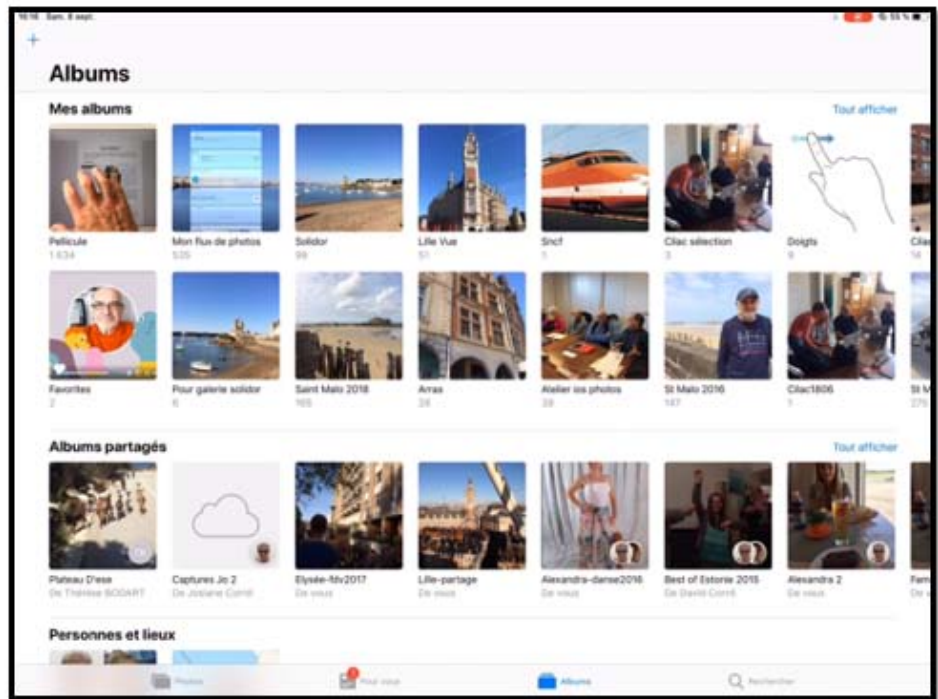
16:16 Sam. 8 sept.

+

Albums

Mes albums

Tout afficher

Pellicule
1 634

Mon flux de photos
535

Solidor
99

Lille Vue
51

Sncf
1

Cilac sélection
3

Doigts
6

Cila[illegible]
14

Favorites
2

Pour galerie solidor
6

Saint Malo 2018
165

Arras
24

Atelier ios photos
39

St Malo 2016
147

Cilac1806
1

St M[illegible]
279

Albums partagés

Tout afficher

Plateau D'ese
De Thérèse BODART

Captures Jo 2
De Josiane Corré

Elysée-fdv2017
De vous

Lille-partage
De vous

Alexandra-danse2016
De vous

Best of Estonie 2015
De David Corré

Alexandra 2
De vous

Fam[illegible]
De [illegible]

Personnes et lieux

Photos

Pour vous

Albums

Rechercher